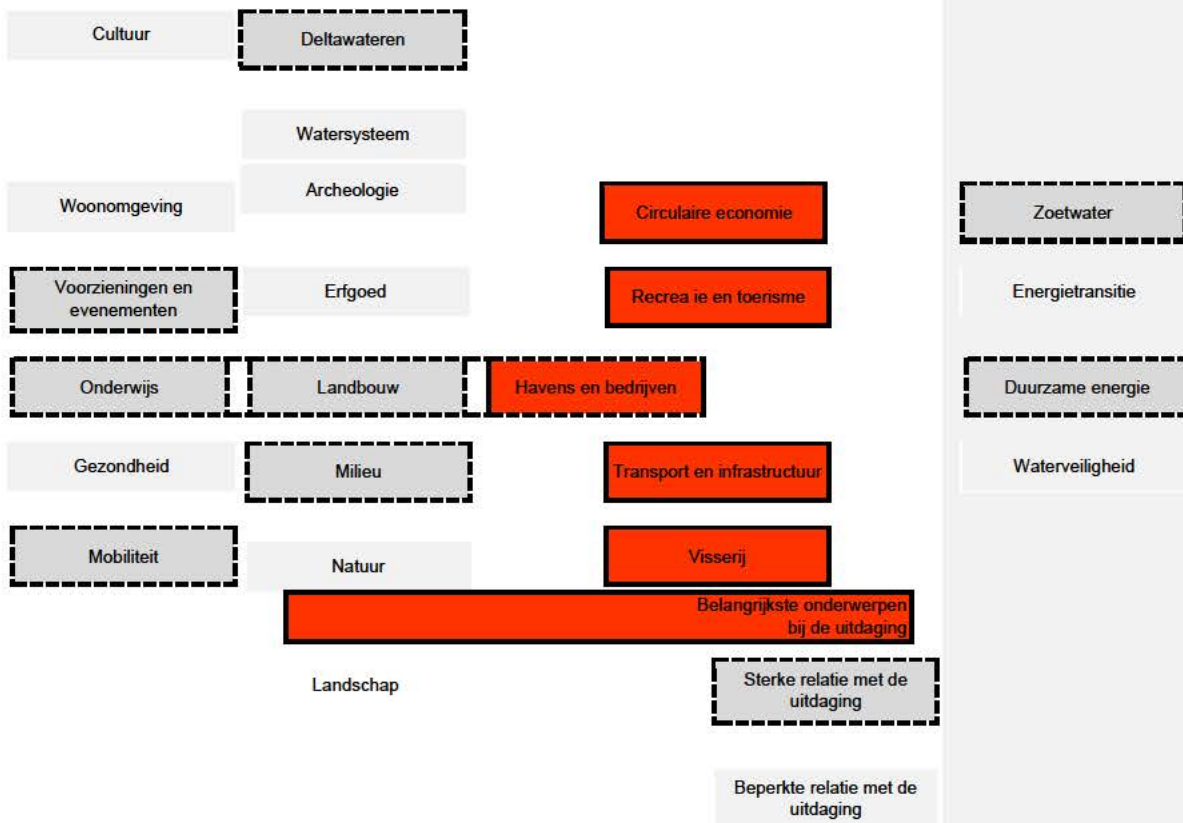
Cultuur

Deltawateren

Watersysteem

Archeologie

Woonomgeving

Circulaire economie

Zoetwater

Voorzieningen en evenementen

Erfgoed

Recrea ie en toerisme

Energietransitie

Onderwijs

Landbouw

Havens en bedrijven

Duurzame energie

Gezondheid

Milieu

Transport en infrastructuur

Waterveiligheid

Mobiliteit

Natuur

Visserij

Belangrijkste onderwerpen bij de uitdaging

Landschap

Sterke relatie met de uitdaging

Beperkte relatie met de uitdaging